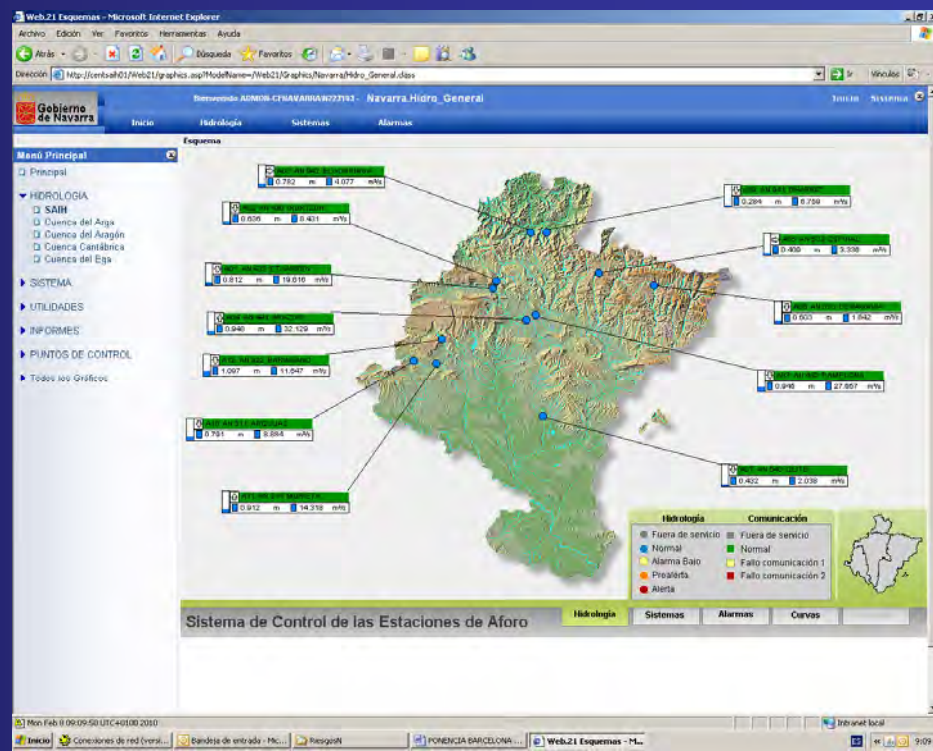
Web.21 Esquemas - Microsoft Internet Explorer

Archivo Edición Ver Favoritos Herramientas Ayuda

Atrás Búsqueda Favoritos

Dirección http://centsaih01/Web21/graphics.asp?ModelName=/Web21/Graphics/Navarra/Hidro_General.class Ir Vínculos

Gobierno de Navarra

Inicio Hidrología Sistemas Alarmas

Bienvenido ADMON-CFNAVARRA\N273193 - Navarra.Hidro_General

Inicio Sistema

Esquema

Menú Principal

Principal

HIDROLOGIA

SAIH

Cuenca del Arga

Cuenca del Aragón

Cuenca Cantábrica

Cuenca del Ega

SISTEMA

UTILIDADES

INFORMES

PUNTOS DE CONTROL

Todos los Gráficos

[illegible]
0.782 m 4.077 m³/s

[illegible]
0.284 m 6.739 m³/s

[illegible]
0.836 m 0.431 m³/s

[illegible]
0.460 m 3.338 m³/s

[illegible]
0.812 m 19.616 m³/s

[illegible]
0.603 m 1.842 m³/s

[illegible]
0.946 m 32.129 m³/s

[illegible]
1.097 m 11.647 m³/s

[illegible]
0.946 m 27.857 m³/s

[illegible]
0.781 m 8.884 m³/s

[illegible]
0.432 m 2.038 m³/s

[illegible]
0.912 m 14.318 m³/s

Hidrología
Fuera de servicio
Normal
Alarma Bajo
Prealerta
Alerta

Comunicación
Fuera de servicio
Normal
Fallo comunicación 1
Fallo comunicación 2

Sistema de Control de las Estaciones de Aforo

Hidrología Sistemas Alarmas Curvas

Mon Feb 8 09:09:50 UTC+0100 2010

Intranet local

Inicio Conexiones de red (versi... Bandeja de entrada - Mic... RiesgosN PONENCIA BARCELONA ... Web.21 Esquemas - M... 9:09